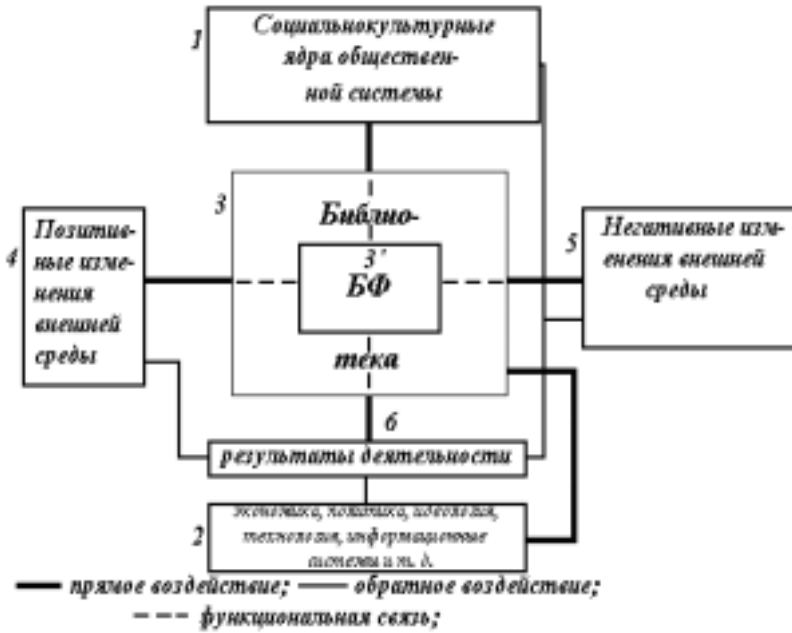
1
Социальнокультурные ядра общественной системы

3
Библио-

3'
БФ

тека

4
Позитивные изменения внешней среды

5
Негативные изменения внешней среды

6

результаты деятельности

2
экономика, политика, идеология, технология, информационные системы и т. д.

прямое воздействие; обратное воздействие;
функциональная связь;